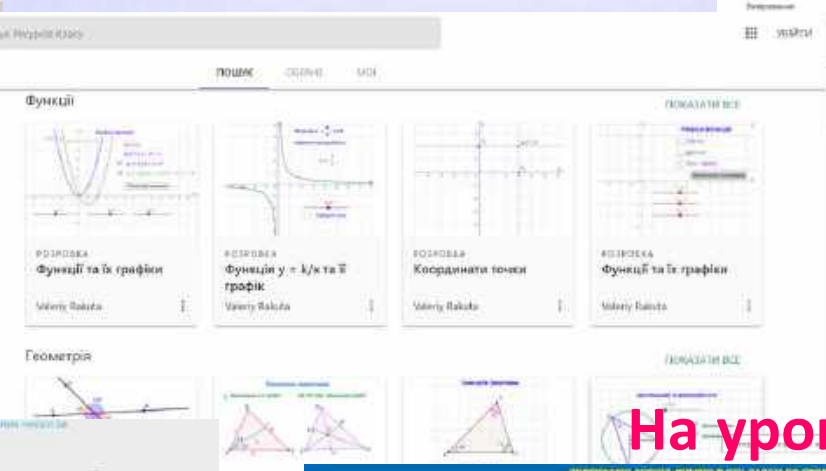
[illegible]

УВІЙТИ

ПОШУК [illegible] МОЇ

Функції

ПОКАЗАТИ ВСЕ

РОЗРОБКА
Функції та їх графіки
Valeriy Rakuta

РОЗРОБКА
Функція y = k/x та її графік
Valeriy Rakuta

РОЗРОБКА
Координати точки
Valeriy Rakuta

РОЗРОБКА
Функції та їх графіки
Valeriy Rakuta

Геометрія

ПОКАЗАТИ ВСЕ

На уро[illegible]